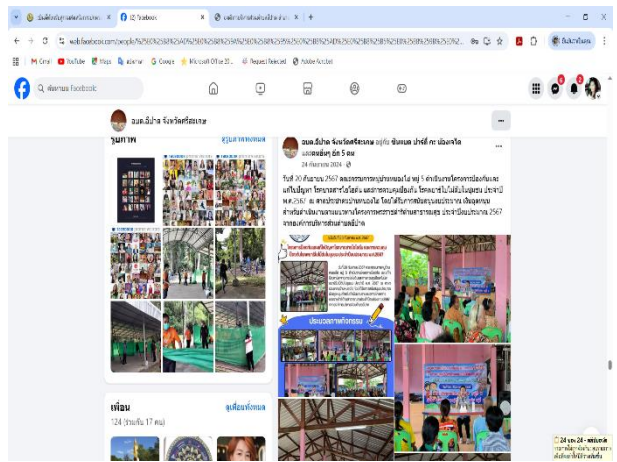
(12) Facebook
web.facebook.com/people/

Gmail YouTube Maps Google Microsoft Office 20... Request Rejected Adobe Acrobat

ค้นหาบน Facebook

อบต.อีปาด จังหวัดศรีสะเกษ

รูปภาพ
ดูรูปภาพทั้งหมด

เพื่อน
124 (ร่วมกัน 17 คน)
ดูเพื่อนทั้งหมด

อบต.อีปาด จังหวัดศรีสะเกษ อยู่กับ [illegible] และคนอื่นๆ อีก 5 คน
24 กันยายน 2024

วันที่ 20 กันยายน 2567 คณะกรรมการหมู่บ้านหนองไผ่ หมู่ 5 ดำเนินการโครงการป้องกันและแก้ไขปัญหา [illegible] พ.ศ.2567 ณ ศาลาประชาคมบ้านหนองไผ่ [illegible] 2567 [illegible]

ประมวลภาพกิจกรรม

24 ก.ย. 24